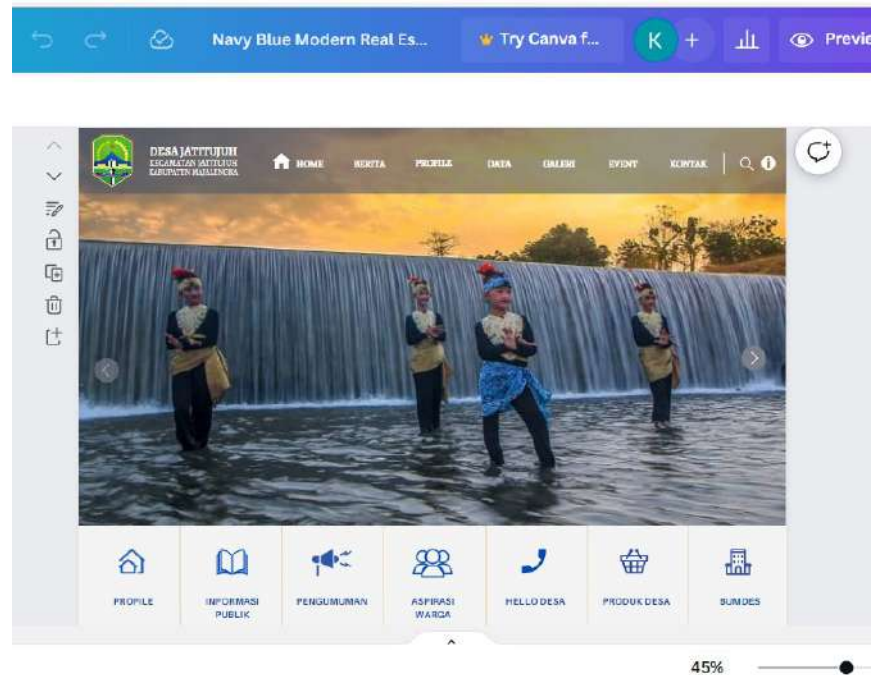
Navy Blue Modern Real Es...

Try Canva f...

K

+

Previe

DESA JATITUJUH
KECAMATAN JATITUJUH
KABUPATEN MAJALENGKA

HOME BERITA PROFILE DATA GALERI EVENT KONTAK

PROFILE

INFORMASI PUBLIK

PENGUMUMAN

ASPIRASI WARGA

HELLO DESA

PRODUK DESA

BUMDES

45%